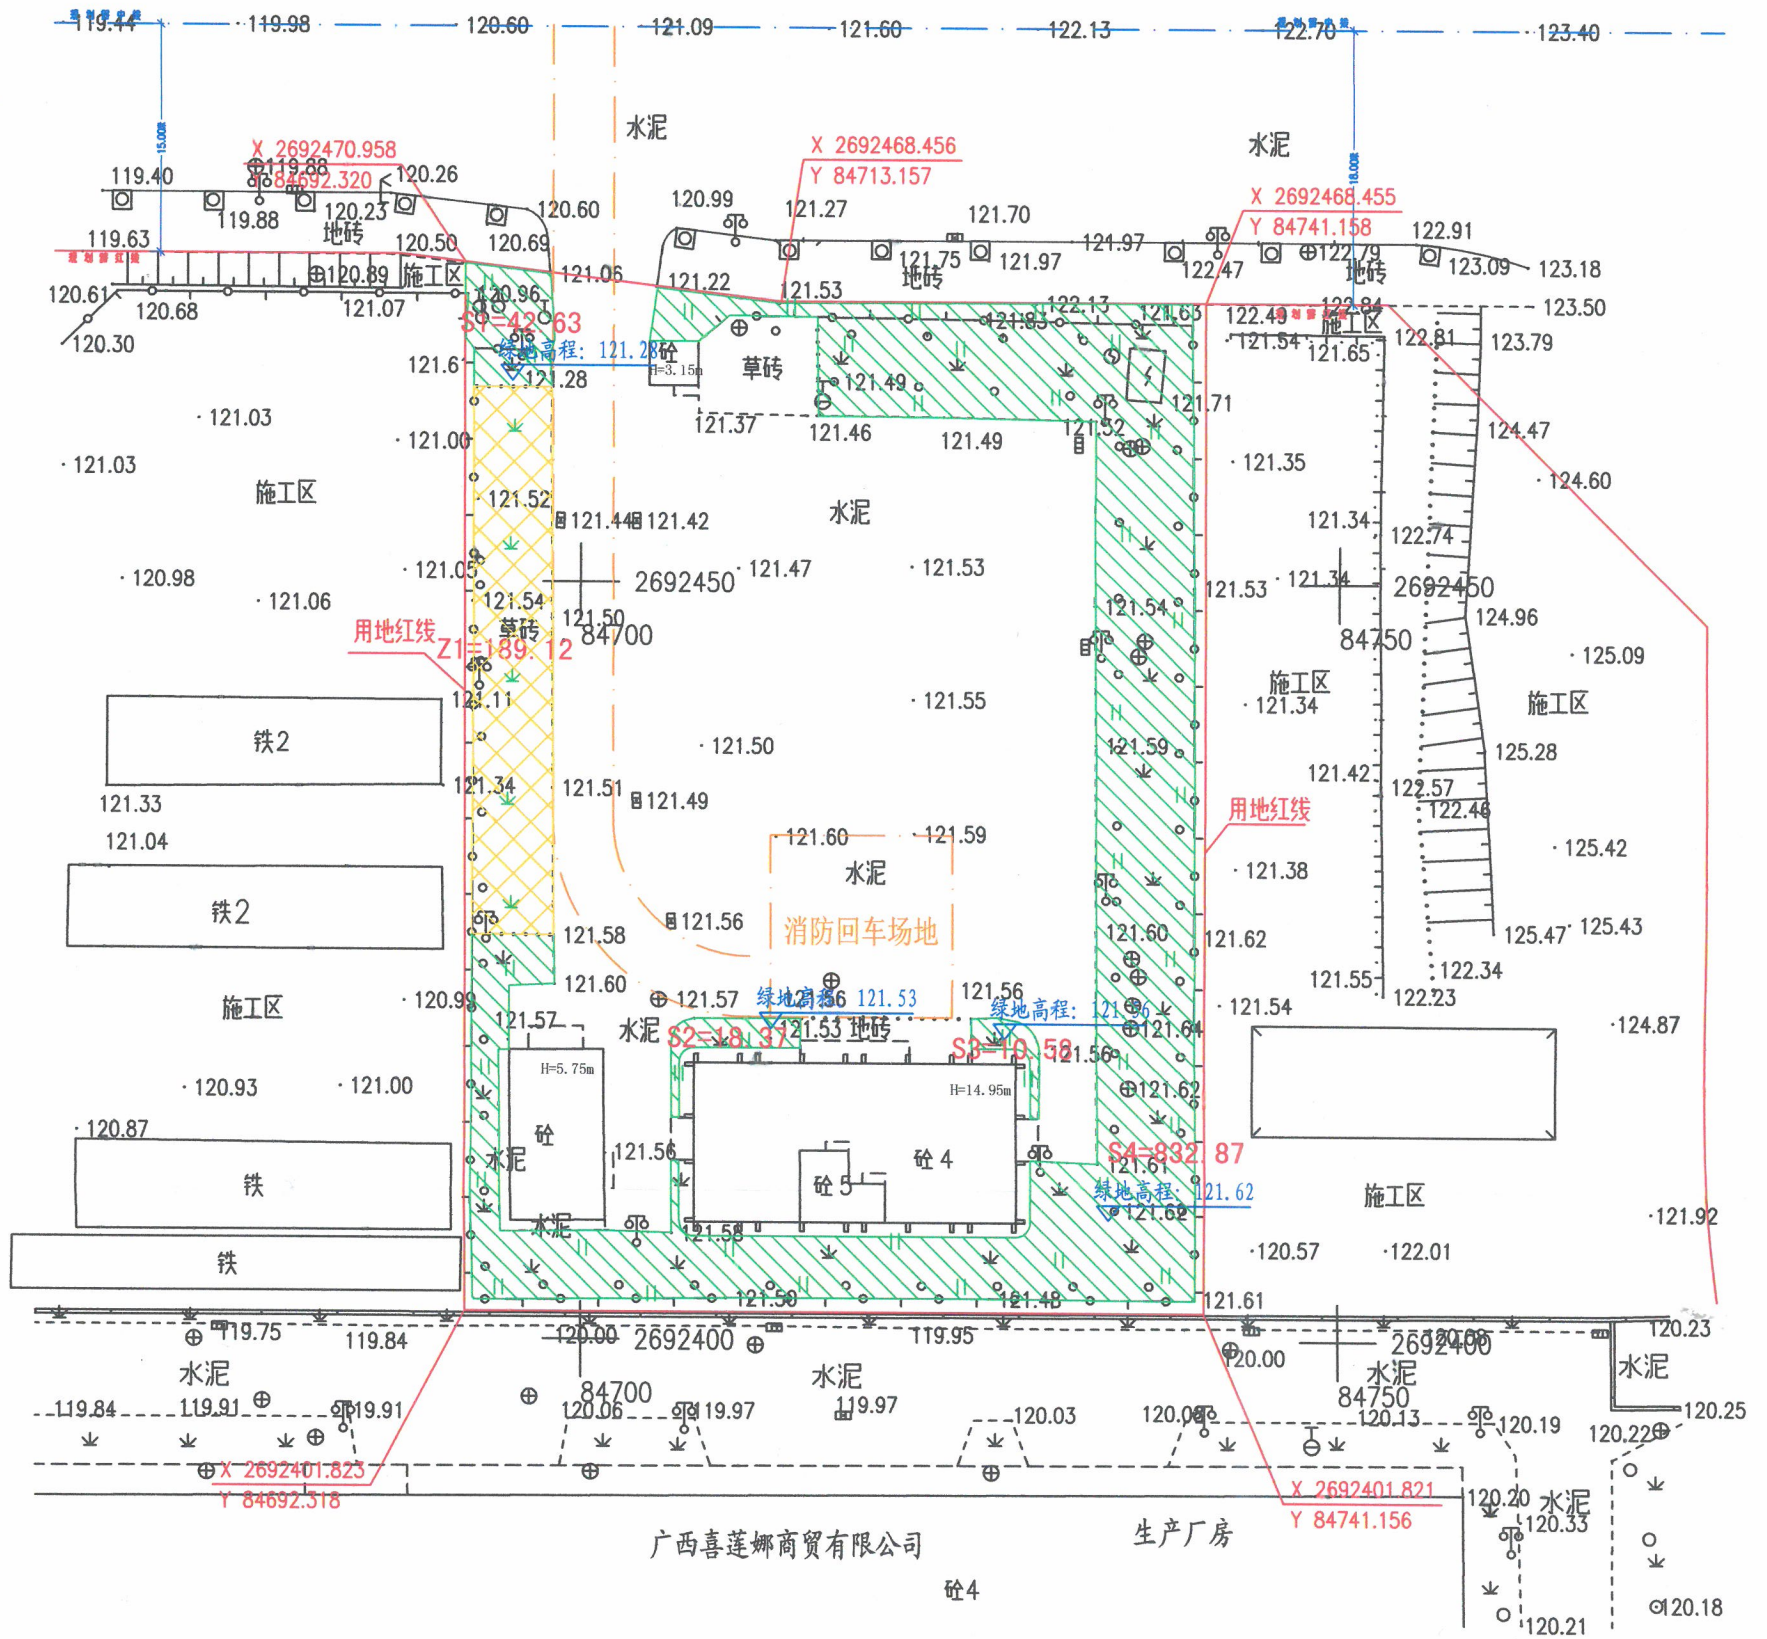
119.44 119.98 120.60 121.09 121.60 122.13 122.70 123.40

15.00m 18.00m

水泥 水泥

X 2692470.958
Y 84692.320

X 2692468.456
Y 84713.157

X 2692468.455
Y 84741.158

119.40 119.88 120.26 119.88 120.23 地砖 120.60 120.99 121.27 121.70 122.91
119.63 120.50 120.69 121.97 121.97 122.79 123.09 123.18
120.61 120.89 施工区 121.06 121.22 121.53 121.75 地砖 122.47 地砖
120.68 121.07 120.96 122.13 121.63 122.84 123.50
120.30 S1=42.63 121.83 122.49 施工区 122.81 123.79
绿地高程: 121.28 砼 H=3.15m 草砖 121.54 121.65
121.6 121.28 121.49 121.71
121.03 121.00 121.37 121.46 121.49 121.52 124.47
121.03 施工区 121.35 124.60
121.52 121.44 121.42 水泥 121.34 122.74
121.05 2692450 121.47 121.53 121.53 121.34 2692450
120.98 121.06 121.54 121.50 124.96
用地红线 草砖 84700 121.54 84750 125.09
Z1=189.12
121.11 121.55 施工区 121.34 施工区
铁2 121.50 121.59 125.28
121.33 121.34 121.51 121.49 121.42 122.57
121.04 121.60 121.59 用地红线 122.46 125.42
铁2 水泥 121.38
121.56 消防回车场地 125.47 125.43
121.58 121.60 121.62
施工区 121.60 121.57 121.56 122.34
120.99 绿地高程 121.53 121.56 121.55 122.23
121.57 水泥 S2=18.37 121.53 地砖 绿地高程: 121.56 121.54 124.87
S3=10.58 121.56 121.64
120.93 121.00 H=5.75m H=14.95m 121.62
120.87 砼 S4=832.87
铁 水泥 121.56 砼4 121.61
砼5 绿地高程: 121.62
水泥 121.62 施工区
铁 121.58 120.57 122.01 121.92
121.50 121.48 121.61
119.75 119.84 120.00 2692400 119.95 2692400 120.23
水泥 120.00 水泥 水泥
84700 水泥 84750
119.84 119.91 119.91 120.06 119.97 119.97 120.03 120.08 120.13 120.19 120.22 120.25
X 2692401.823
Y 84692.318
X 2692401.821
Y 84741.156
120.20 水泥 120.33
广西喜莲娜商贸有限公司 生产厂房
砼4 120.18
120.21